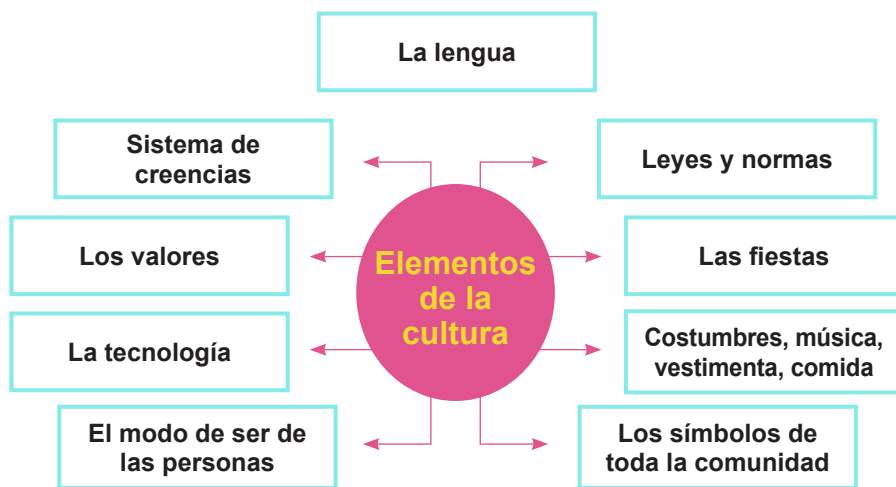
Elementos de la cultura

La lengua

Sistema de creencias

Leyes y normas

Los valores

Las fiestas

La tecnología

Costumbres, música, vestimenta, comida

El modo de ser de las personas

Los símbolos de toda la comunidad